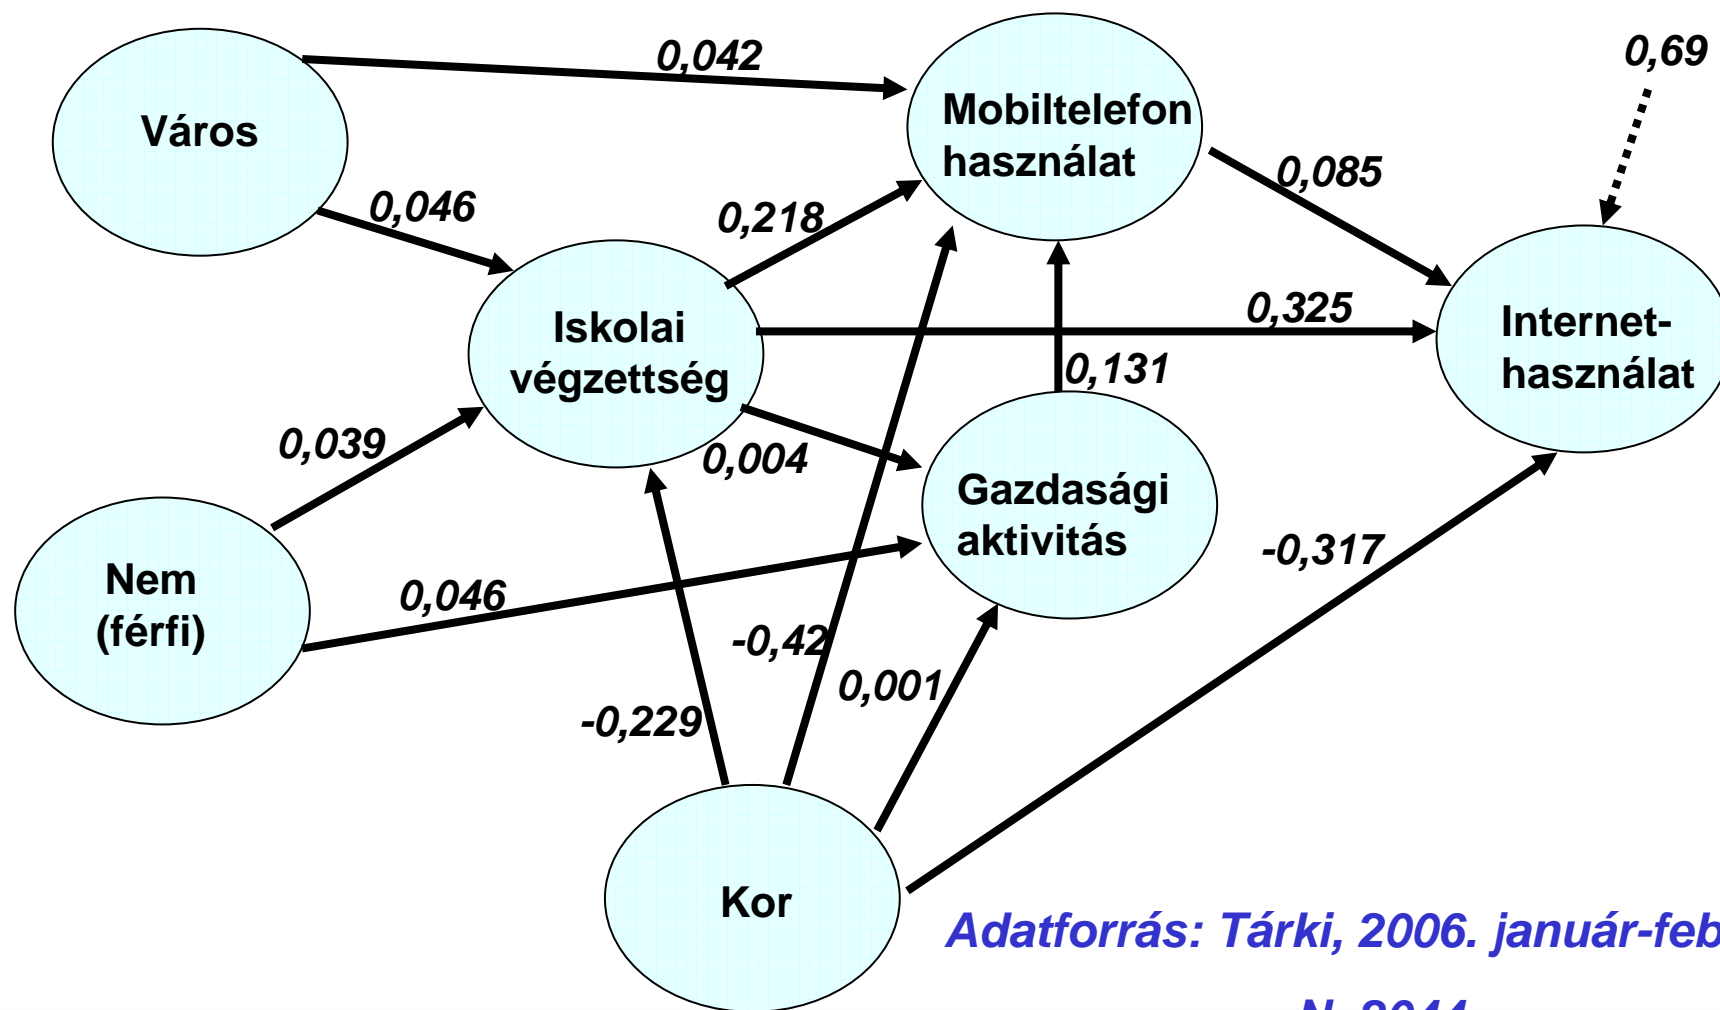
Város

0,042

Mobiltelefon használat

0,69

0,046

0,218

0,085

Iskolai végzettség

0,325

Internet-használat

0,131

0,039

0,004

Gazdasági aktivitás

Nem (férfi)

0,046

-0,317

-0,42

0,001

-0,229

Kor

Adatforrás: Tárki, 2006. január-feb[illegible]

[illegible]